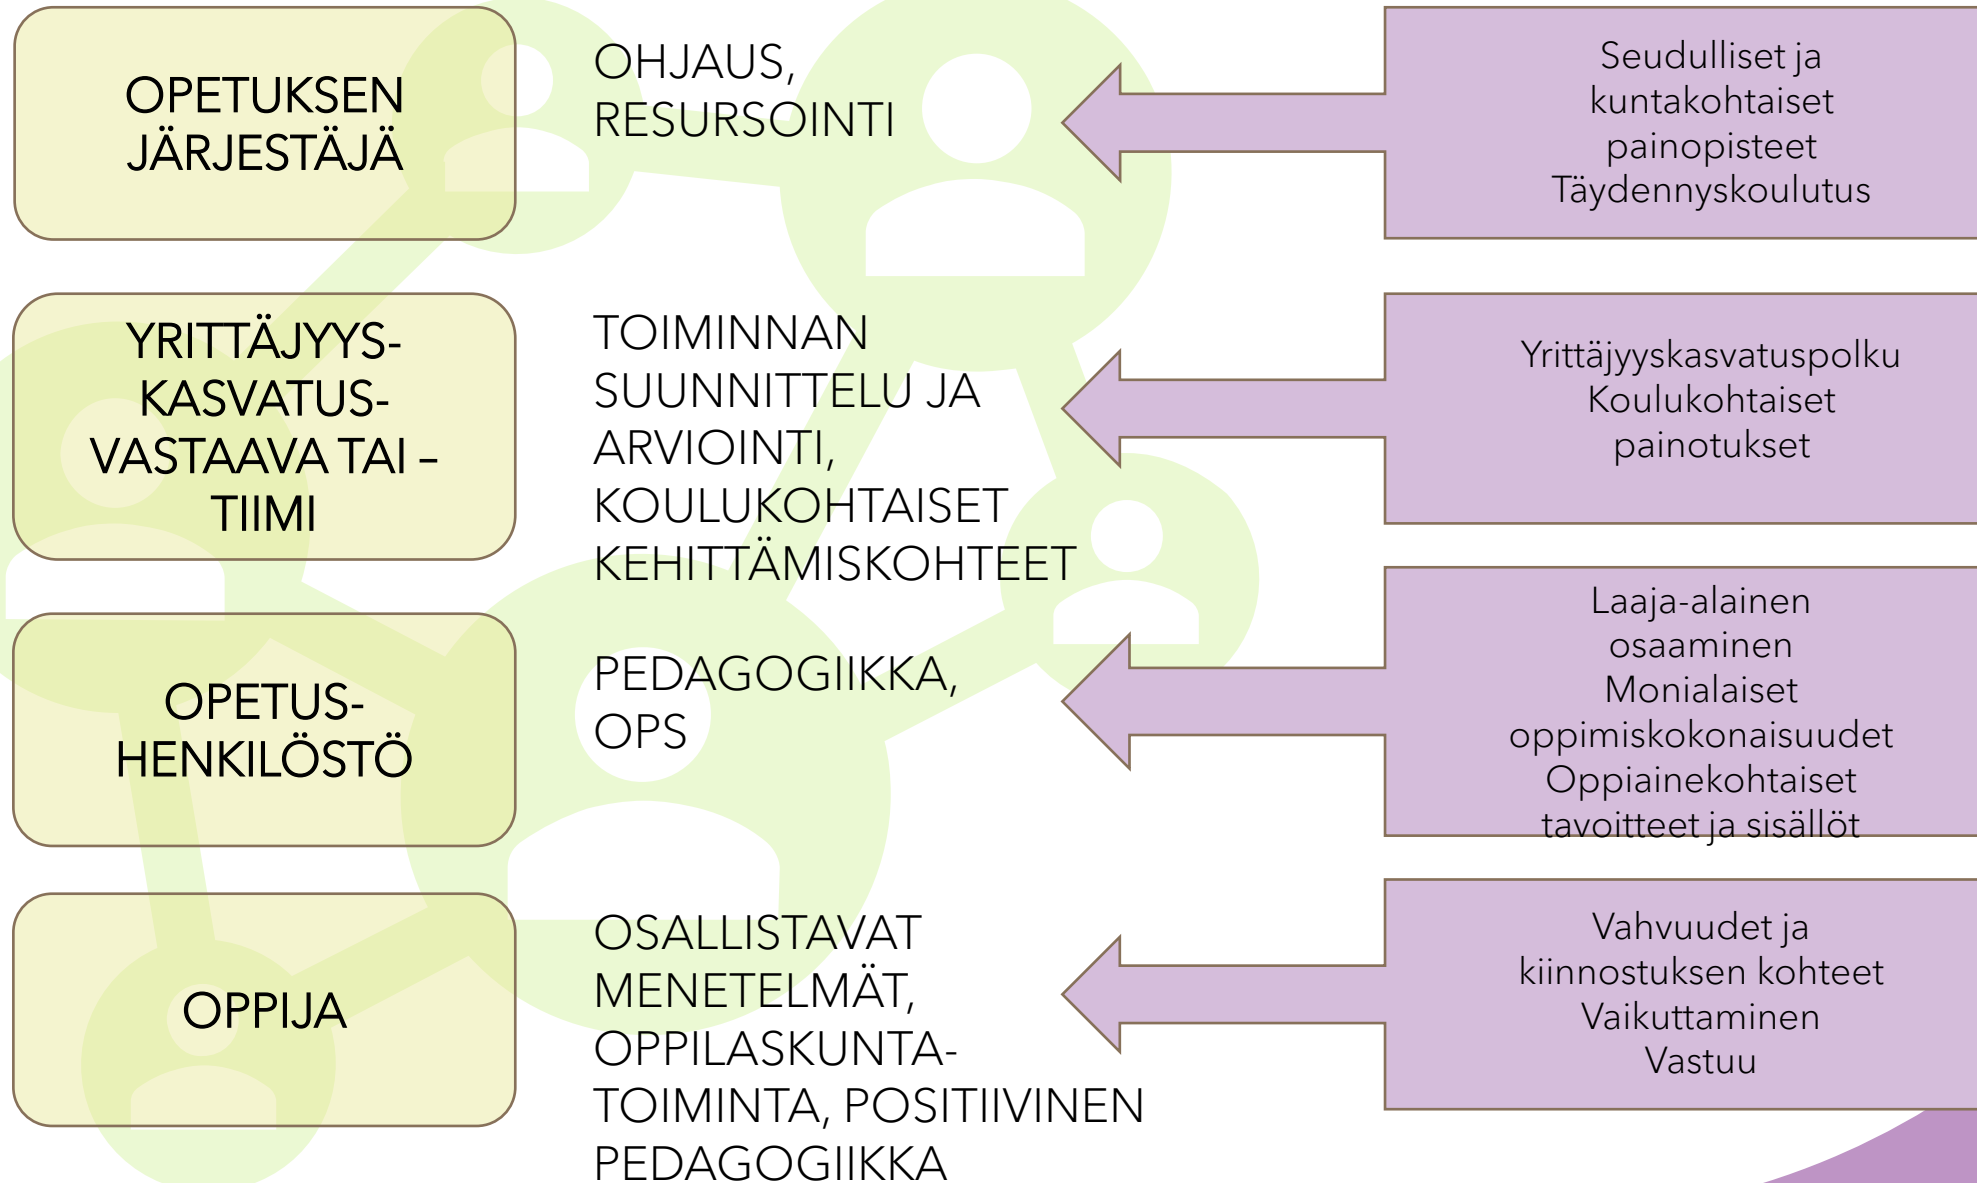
OPETUKSEN JÄRJESTÄJÄ

OHJAUS, RESURSOINTI

Seudulliset ja kuntakohtaiset painopisteet
Täydennyskoulutus

YRITTÄJYYS-KASVATUS-VASTAAVA TAI – TIIMI

TOIMINNAN SUUNNITTELU JA ARVIOINTI, KOULUKOHTAISET KEHITTÄMISKOHTEET

Yrittäjyyskasvatuspolku
Koulukohtaiset painotukset

OPETUS-HENKILÖSTÖ

PEDAGOGIIKKA, OPS

Laaja-alainen osaaminen
Monialaiset oppimiskokonaisuudet
Oppiainekohtaiset tavoitteet ja sisällöt

OPPIJA

OSALLISTAVAT MENETELMÄT, OPPILASKUNTA-TOIMINTA, POSITIIVINEN PEDAGOGIIKKA

Vahvuudet ja kiinnostuksen kohteet
Vaikuttaminen
Vastuu